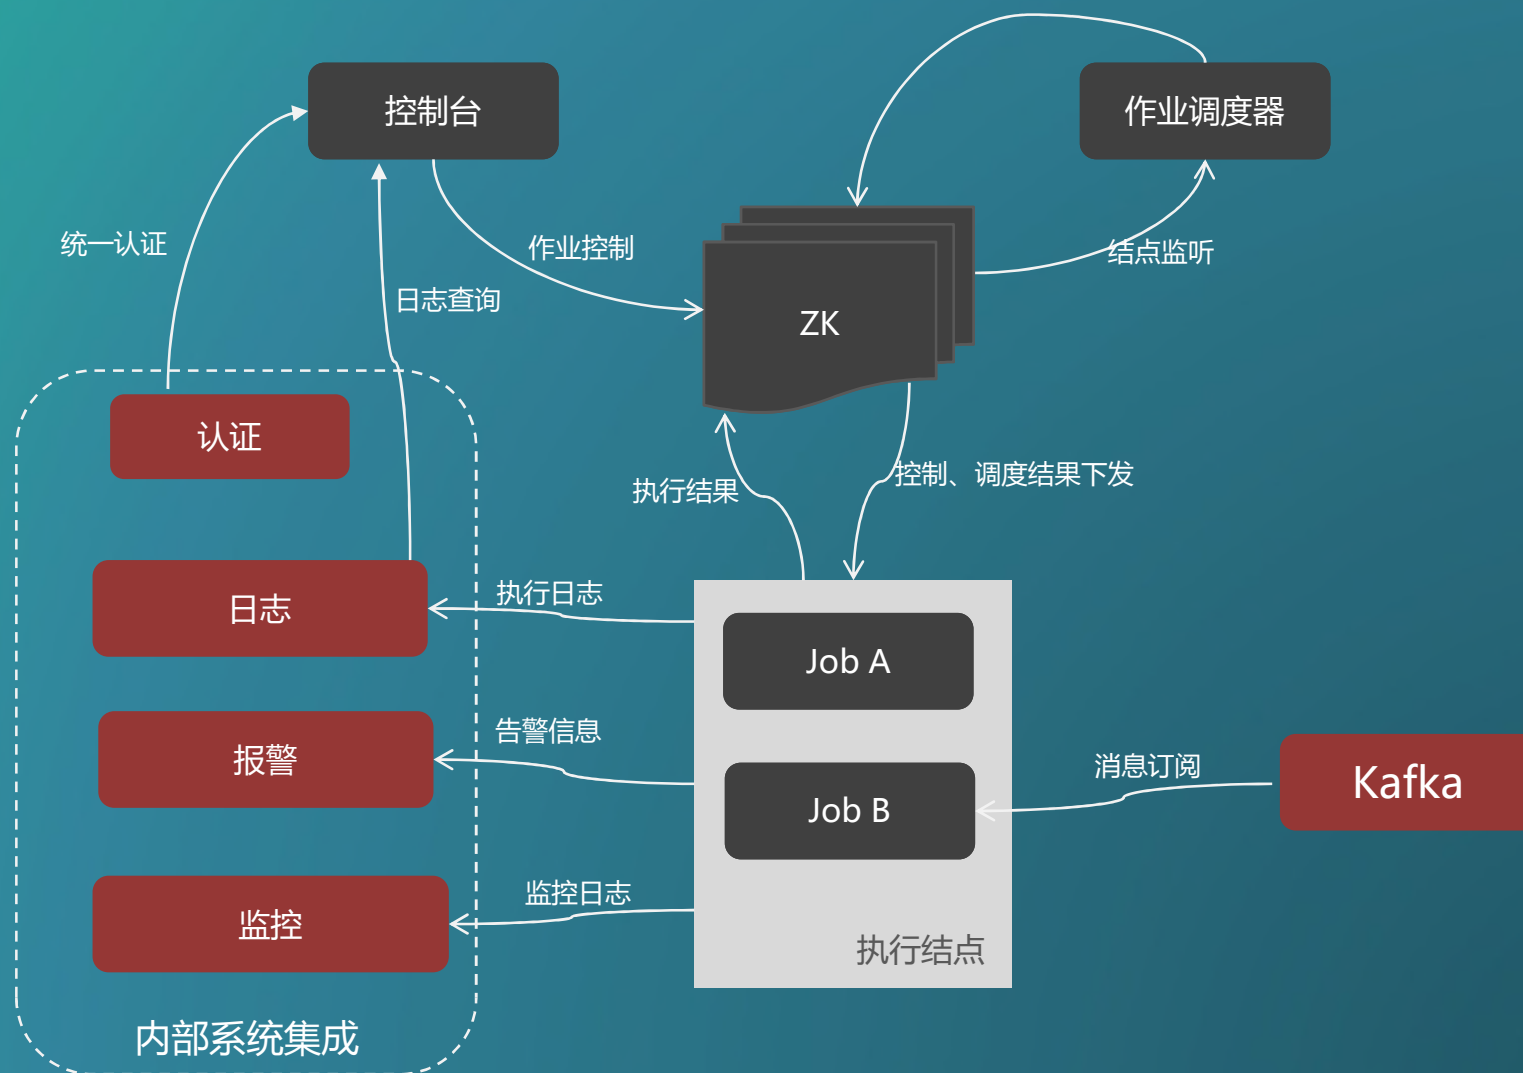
控制台

作业调度器

统一认证

作业控制

日志查询

ZK

结点监听

认证

执行结果

控制、调度结果下发

日志

执行日志

Job A

报警

告警信息

Job B

消息订阅

Kafka

监控

监控日志

执行结点

内部系统集成